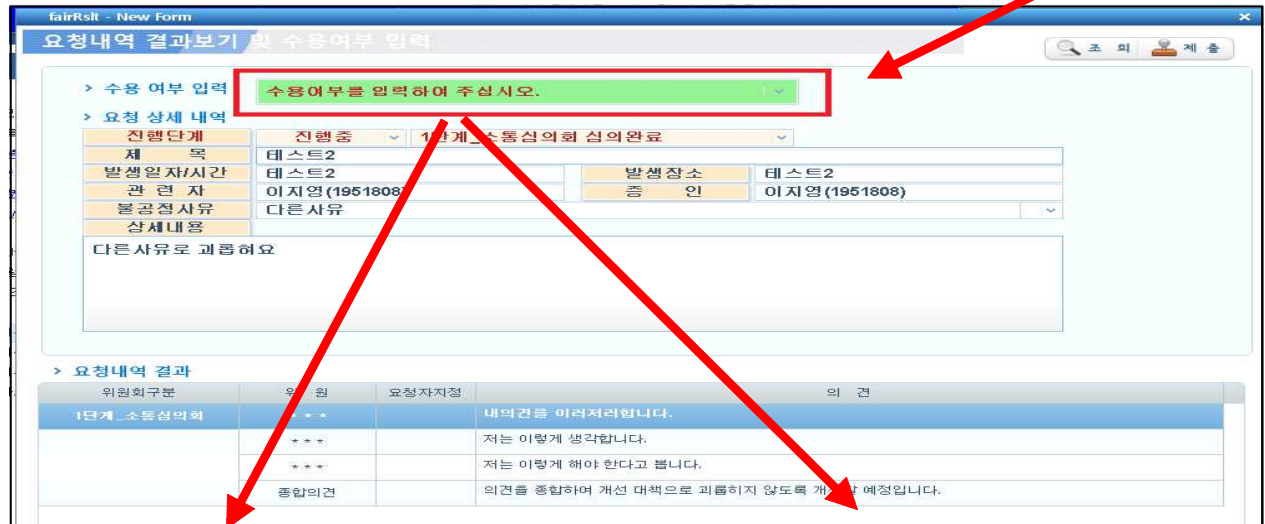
fairRslt - New Form

요청내역 결과보기 및 수용여부 입력

조 회 제 출

> 수용 여부 입력 수용여부를 입력하여 주십시오.

> 요청 상세 내역

| 진행단계 | 진행중 | 1단계_소통심의회 심의완료 | |
|---|---|---|---|
| 제 목 | 테스트2 | | |
| 발생일자/시간 | 테스트2 | 발생장소 | 테스트2 |
| 관 련 자 | 이지영(1951808) | 증 인 | 이지영(1951808) |
| 불공정사유 | 다른사유 | | |
| 상세내용 | | | |

다른사유로 괴롭혀요

> 요청내역 결과

| 위원회구분 | 위 원 | 요청자지정 | 의 견 |
|---|---|---|---|
| 1단계_소통심의회 | * * * | | 내의견은 이러저러합니다. |
| | * * * | | 저는 이렇게 생각합니다. |
| | * * * | | 저는 이렇게 해야 한다고 봅니다. |
| | 종합의견 | | 의견을 종합하여 개선 대책으로 괴롭히지 않도록 개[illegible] 예정입니다. |